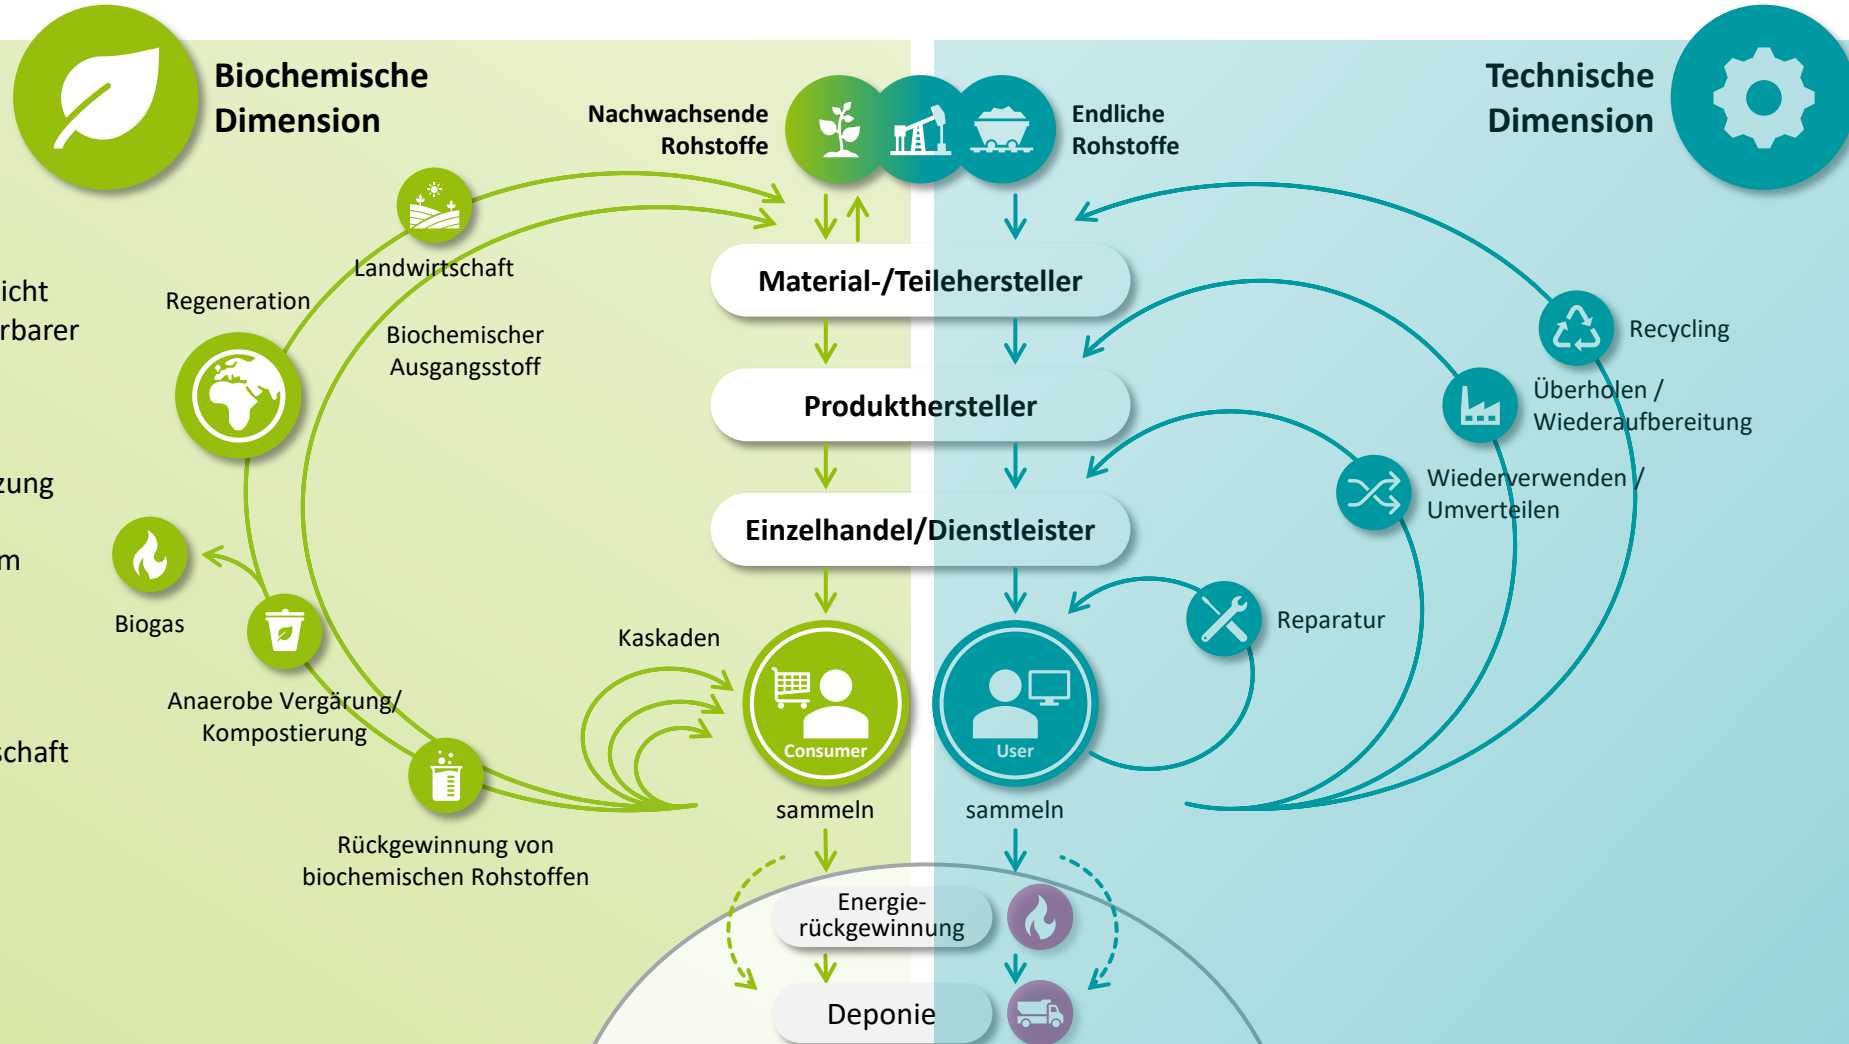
Biochemische Dimension

Technische Dimension

Nachwachsende Rohstoffe

Endliche Rohstoffe

icht
rbarer

zung

m

schaft

Landwirtschaft

Regeneration

Biochemischer Ausgangsstoff

Material-/Teilehersteller

Produkthersteller

Einzelhandel/Dienstleister

Recycling

Überholen / Wiederaufbereitung

Wiederverwenden / Umverteilen

Reparatur

Biogas

Anaerobe Vergärung/ Kompostierung

Kaskaden

Consumer

User

sammeln

sammeln

Rückgewinnung von biochemischen Rohstoffen

Energie-rückgewinnung

Deponie